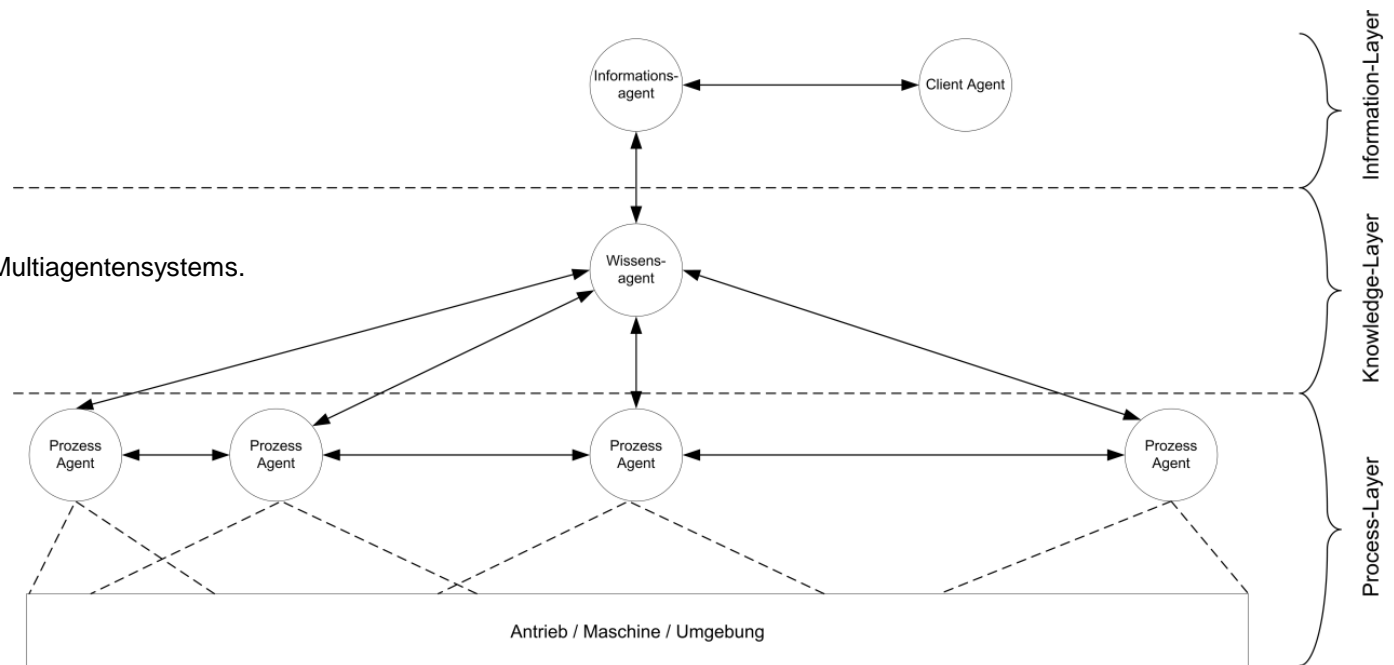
Informations-agent

Client Agent

Information-Layer

Multiagentensystems.

Wissens-agent

Knowledge-Layer

Prozess Agent

Prozess Agent

Prozess Agent

Prozess Agent

Process-Layer

Antrieb / Maschine / Umgebung